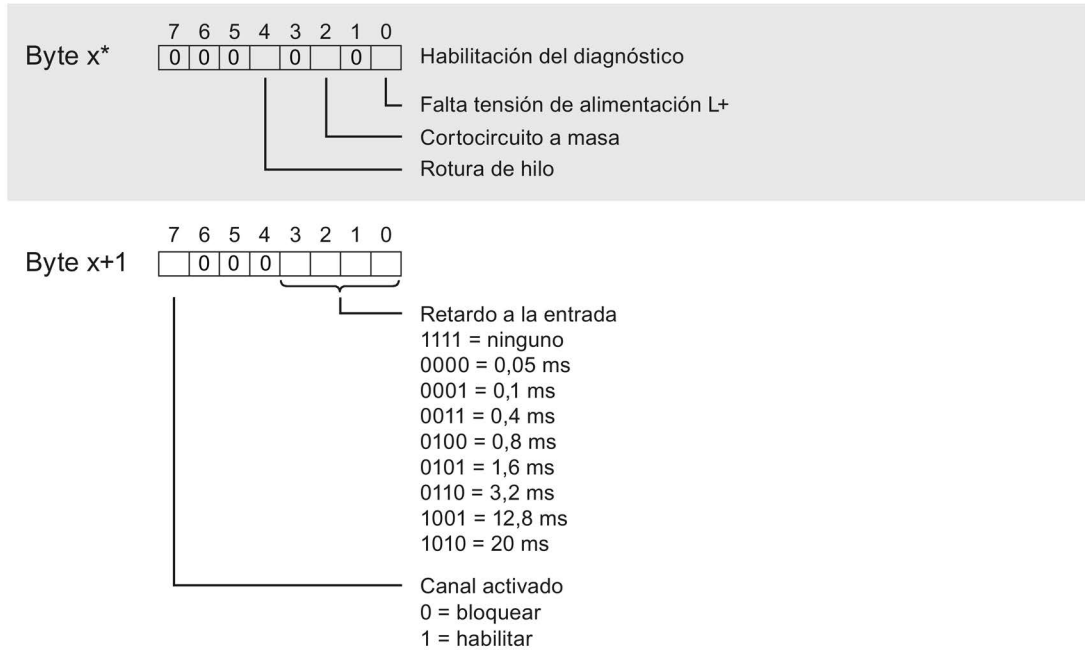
Byte x*

7 6 5 4 3 2 1 0

0 0 0 0 0

Habilitación del diagnóstico

Falta tensión de alimentación L+

Cortocircuito a masa

Rotura de hilo

Byte x+1

7 6 5 4 3 2 1 0

0 0 0

Retardo a la entrada
1111 = ninguno
0000 = 0,05 ms
0001 = 0,1 ms
0011 = 0,4 ms
0100 = 0,8 ms
0101 = 1,6 ms
0110 = 3,2 ms
1001 = 12,8 ms
1010 = 20 ms

Canal activado
0 = bloquear
1 = habilitar